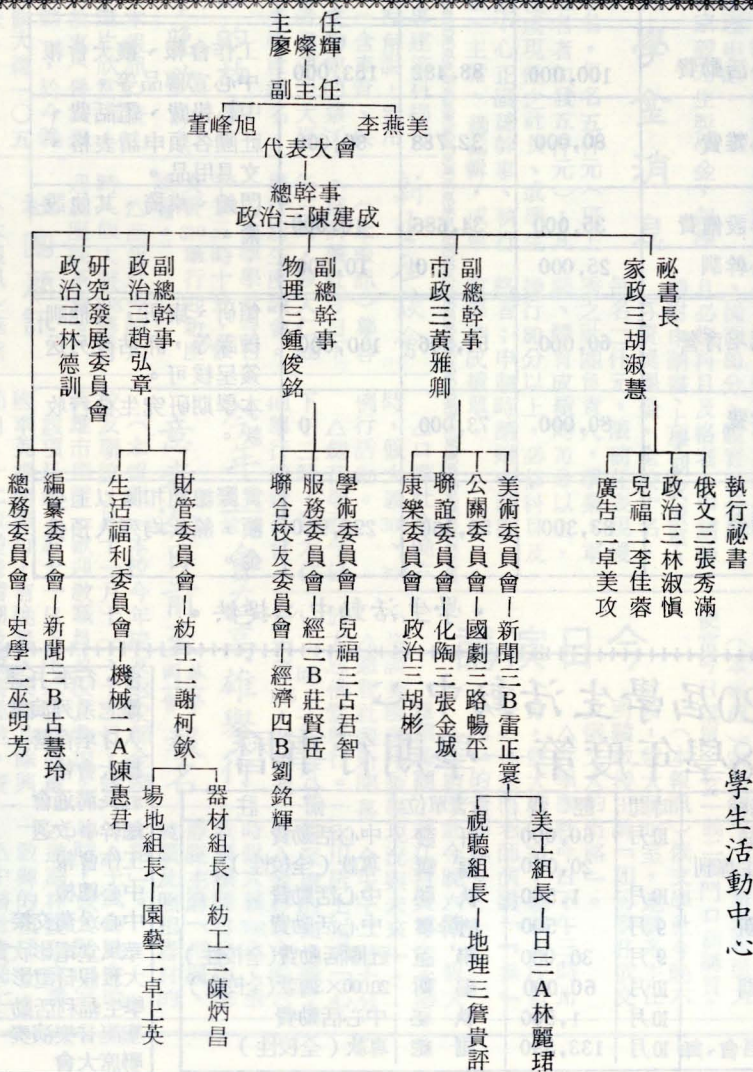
主任
廖燦輝

副主任
董峰旭　李燕美

代表大會

總幹事
政治三陳建成

祕書長
家政三胡淑慧

副總幹事
市政三黃雅卿

副總幹事
物理三鍾俊銘

副總幹事
政治三趙弘章

研究發展委員會
政治三林德訓

執行祕書
俄文三張秀滿
政治三林淑慎
兒福二李佳蓉
廣告二卓美玫

美術委員會—新聞三B雷正寰
公關委員會—國劇三路暢平
聯誼委員會—化陶三張金城
康樂委員會—政治三胡彬

學術委員會—兒福三古君智
服務委員會—經三B莊賢岳
聯合校友委員會—經濟四B劉銘輝

財管委員會—紡工二謝柯欽
生活福利委員會—機械二A陳惠君

編纂委員會—新聞三B古慧玲
總務委員會—史學二巫明芳

美工組長—日三A林麗珺
視聽組長—地理三詹貴評

器材組長—紡工二陳炳昌
場地組長—園藝二卓上英

學生活動中心